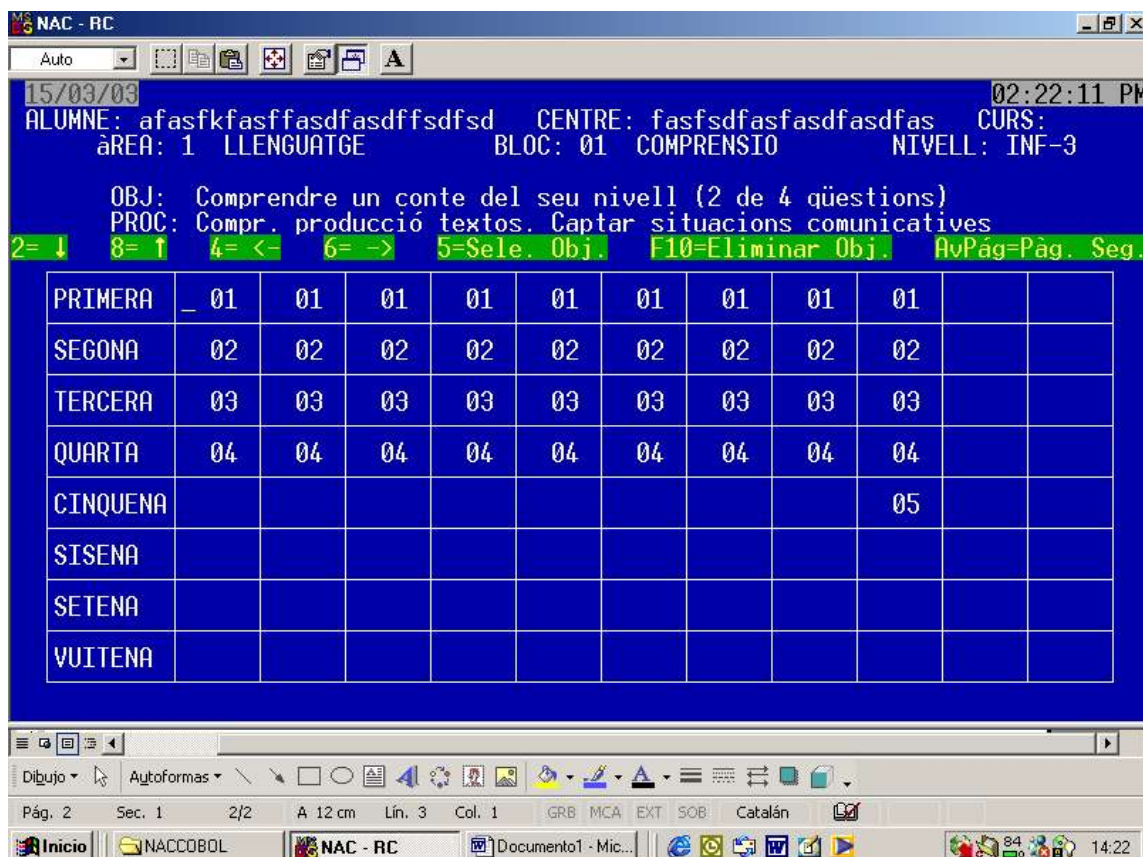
NAC - RC

Auto

A

15/03/03 02:22:11 PM

ALUMNE: afasfkfasffasdfasdffsdfsd CENTRE: fasfsdfasfasdfasdfas CURS:

àREA: 1 LLENGUATGE BLOC: 01 COMPRENSIO NIVELL: INF-3

OBJ: Comprendre un conte del seu nivell (2 de 4 qüestions)

PROC: Compr. producció textos. Captar situacions comunicatives

2= ↓ 8= ↑ 4= <- 6= -> 5=Sele. Obj. F10=Eliminar Obj. AvPág=Pàg. Seg.

| PRIMERA | _ 01 | 01 | 01 | 01 | 01 | 01 | 01 | 01 | 01 | | |
|---|---|---|---|---|---|---|---|---|---|---|---|
| SEGONA | 02 | 02 | 02 | 02 | 02 | 02 | 02 | 02 | 02 | | |
| TERCERA | 03 | 03 | 03 | 03 | 03 | 03 | 03 | 03 | 03 | | |
| QUARTA | 04 | 04 | 04 | 04 | 04 | 04 | 04 | 04 | 04 | | |
| CINQUENA | | | | | | | | | 05 | | |
| SISENA | | | | | | | | | | | |
| SETENA | | | | | | | | | | | |
| VUITENA | | | | | | | | | | | |

Dibujo ▾ Autoformas ▾

Pág. 2 Sec. 1 2/2 A 12 cm Lín. 3 Col. 1 GRB MCA EXT SOB Catalán

Inicio NACCOBOL NAC - RC Documento1 - Mic... 14:22